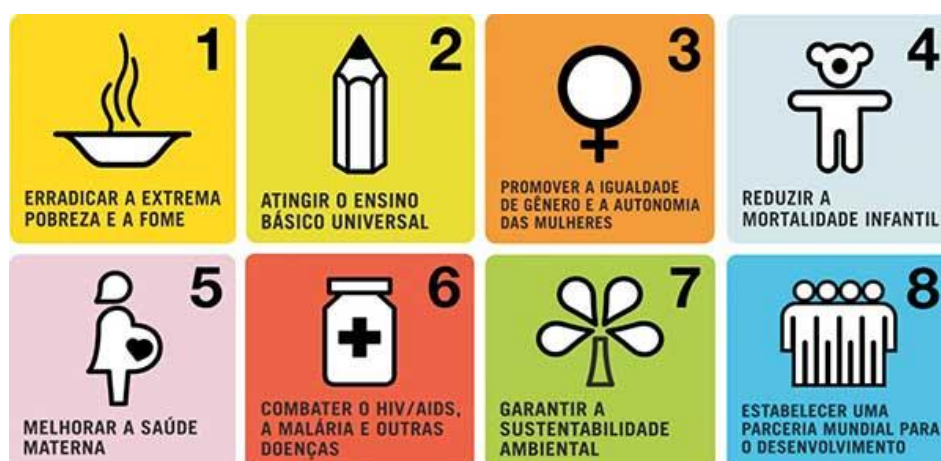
1
ERRADICAR A EXTREMA POBREZA E A FOME

2
ATINGIR O ENSINO BÁSICO UNIVERSAL

3
PROMOVER A IGUALDADE DE GÊNERO E A AUTONOMIA DAS MULHERES

4
REDUZIR A MORTALIDADE INFANTIL

5
MELHORAR A SAÚDE MATERNA

6
COMBATER O HIV/AIDS, A MALÁRIA E OUTRAS DOENÇAS

7
GARANTIR A SUSTENTABILIDADE AMBIENTAL

8
ESTABELECER UMA PARCERIA MUNDIAL PARA O DESENVOLVIMENTO